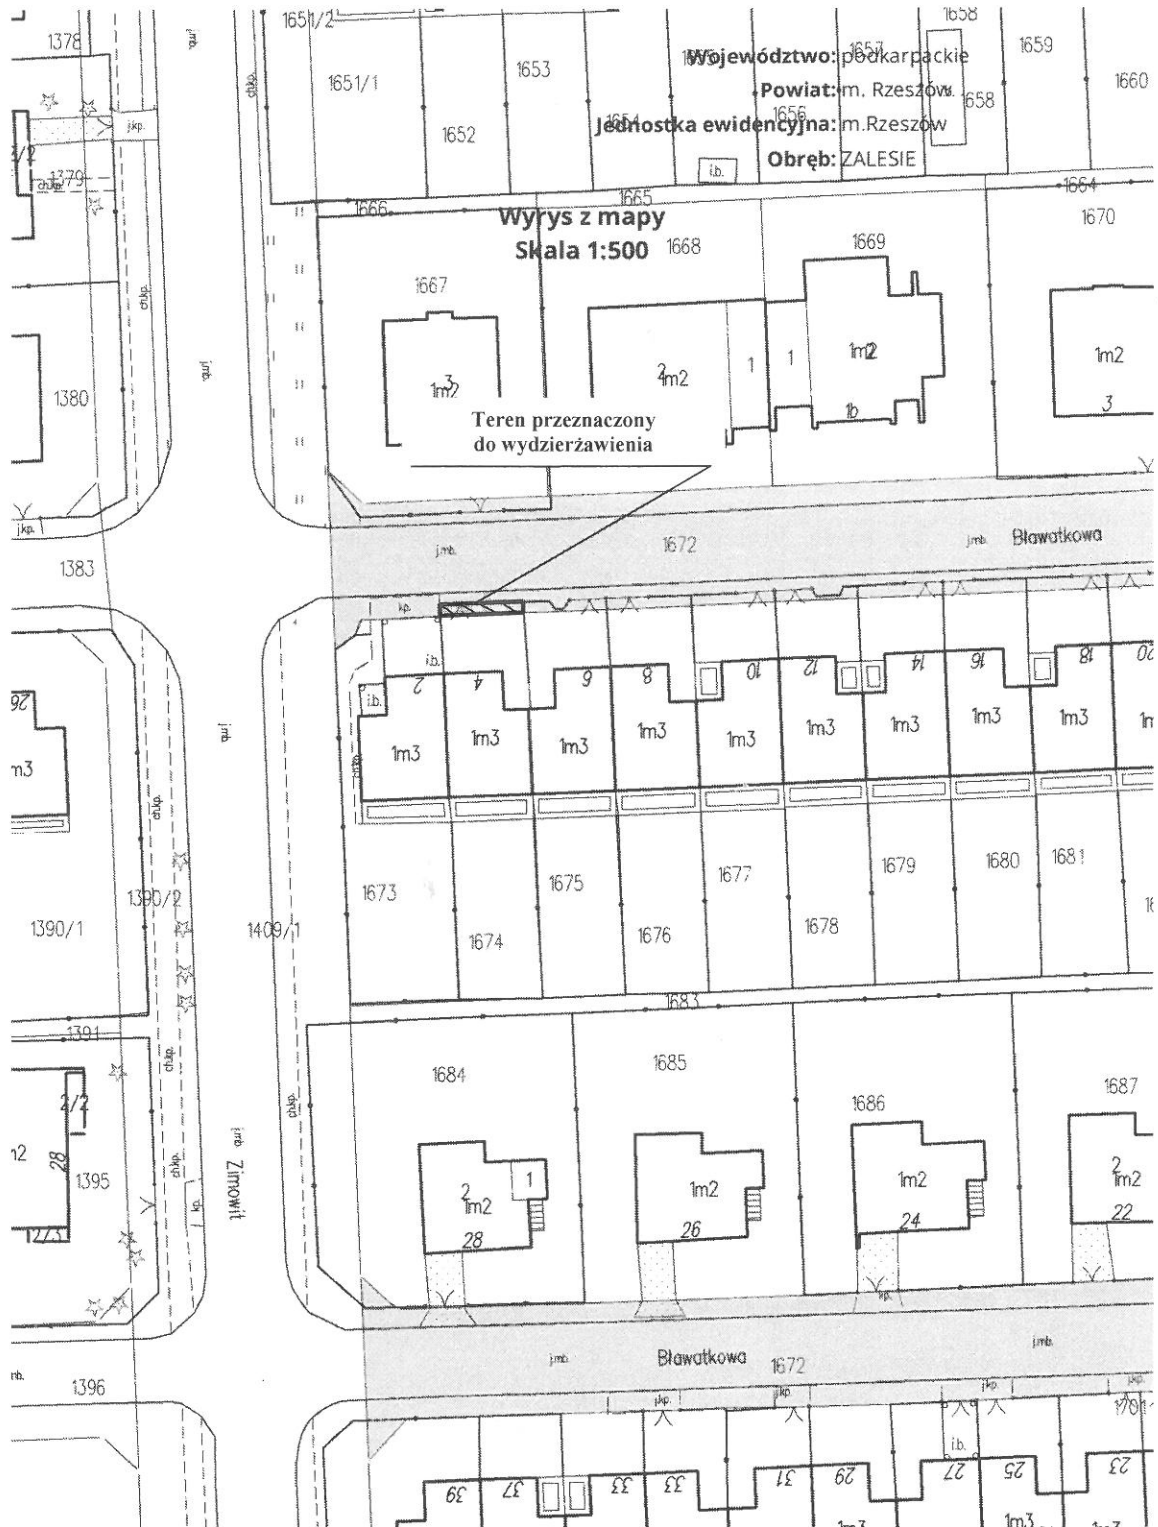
Województwo: podkarpackie
Powiat: m. Rzeszów
Jednostka ewidencyjna: m.Rzeszów
Obręb: ZALESIE

Wyrys z mapy
Skala 1:500

Teren przeznaczony do wydzierżawienia

1378
1651/2
1651/1
1652
1653
1654
1656
1657
1658
1659
1660
1665
1664
1666
1667
1668
1669
1670
1379
1380
1383
1672
Bławatkowa
1m3
1m2
2m2
1m2
1m2
1
1
1b
3
2
4
6
8
10
12
14
16
18
1673
1674
1675
1676
1677
1678
1679
1680
1681
1683
1390/1
1390/2
1409/1
1391
1395
1396
1684
1685
1686
1687
28
26
24
22
2m2
1
Zimowit
Bławatkowa
1672
39
37
35
33
31
29
27
25
23
j.kp.
j.mb.
ch.kp.
i.b.
kp.